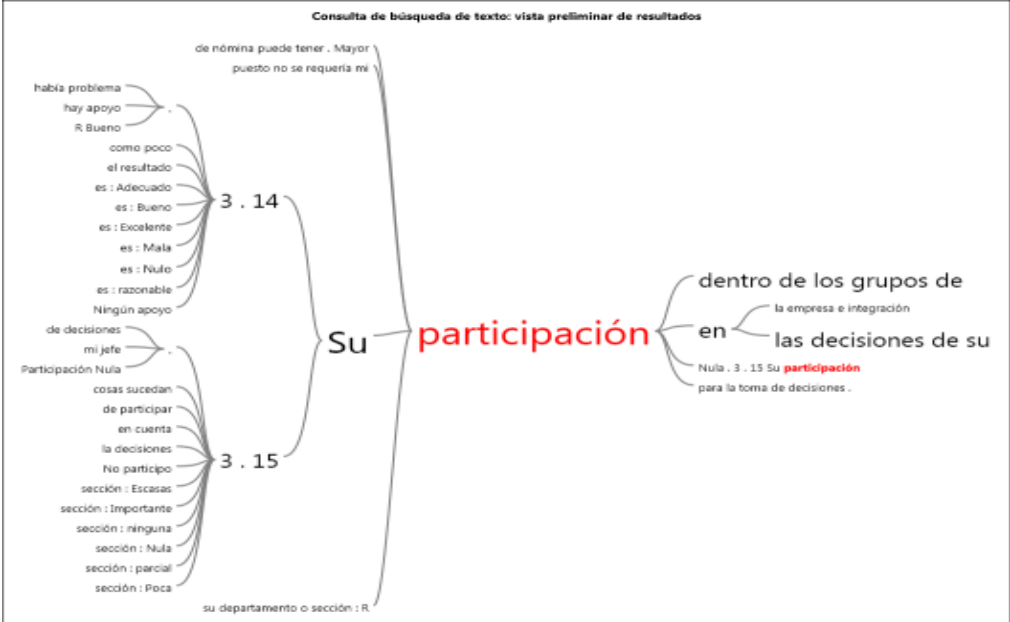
Consulta de búsqueda de texto: vista preliminar de resultados

de nómina puede tener . Mayor
puesto no se requería mi

había problema
hay apoyo
R Bueno
.
como poco
el resultado
es : Adecuado
es : Bueno
es : Excelente
es : Mala
es : Nulo
es : razonable
Ningún apoyo
3 . 14

de decisiones
mi jefe
Participación Nula
.
cosas sucedan
de participar
en cuenta
la decisiones
No participo
sección : Escasas
sección : Importante
sección : ninguna
sección : Nula
sección : parcial
sección : Poca
3 . 15

Su

su departamento o sección : R

participación

dentro de los grupos de
en
la empresa e integración
las decisiones de su
Nula . 3 . 15 Su participación
para la toma de decisiones .